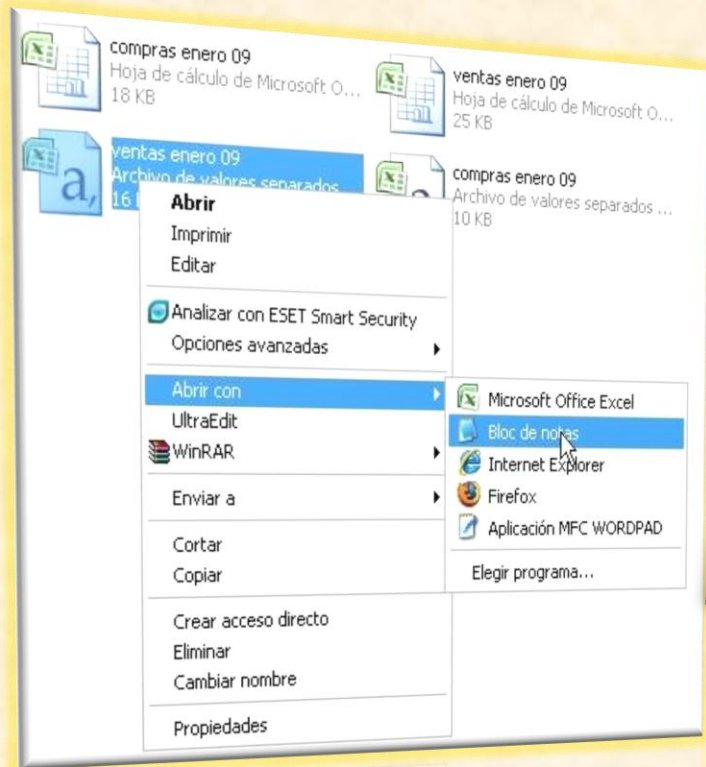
compras enero 09
Hoja de cálculo de Microsoft O...
18 KB

ventas enero 09
Hoja de cálculo de Microsoft O...
25 KB

ventas enero 09
Archivo de valores separados
16 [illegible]

compras enero 09
Archivo de valores separados ...
10 KB

Abrir
Imprimir
Editar

Analizar con ESET Smart Security
Opciones avanzadas

Abrir con
UltraEdit
WinRAR

Enviar a

Cortar
Copiar

Crear acceso directo
Eliminar
Cambiar nombre

Propiedades

Microsoft Office Excel
Bloc de notas
Internet Explorer
Firefox
Aplicación MFC WORDPAD

Elegir programa...